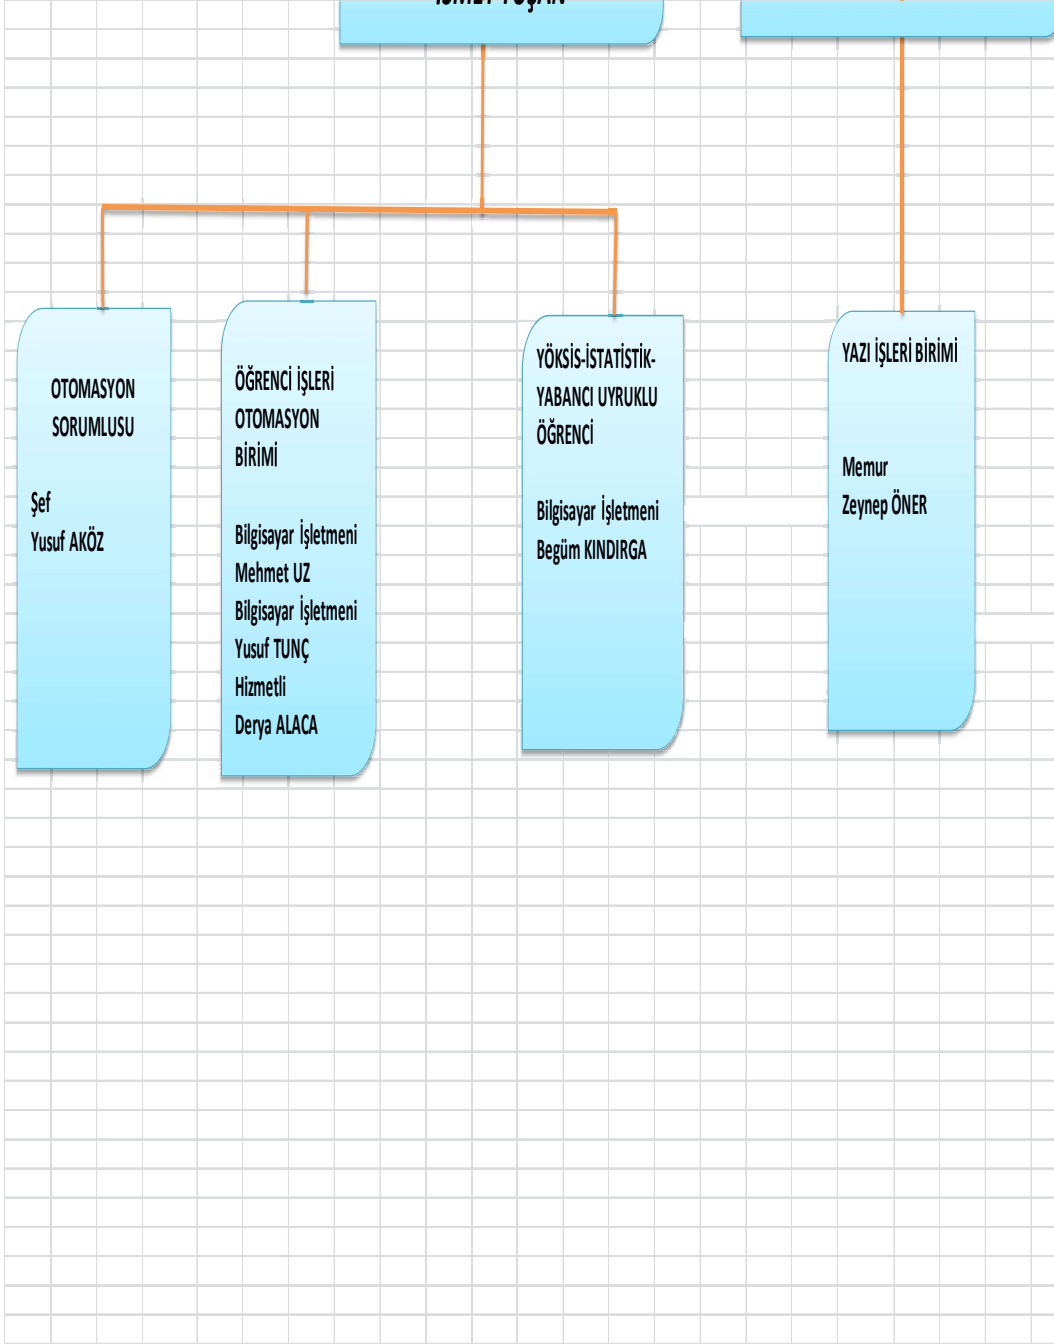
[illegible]

OTOMASYON SORUMLUSU

Şef
Yusuf AKÖZ

ÖĞRENCİ İŞLERİ OTOMASYON BİRİMİ

Bilgisayar İşletmeni
Mehmet UZ
Bilgisayar İşletmeni
Yusuf TUNÇ
Hizmetli
Derya ALACA

YÖKSİS-İSTATİSTİK-YABANCI UYRUKLU ÖĞRENCİ

Bilgisayar İşletmeni
Begüm KINDIRGA

YAZI İŞLERİ BİRİMİ

Memur
Zeynep ÖNER